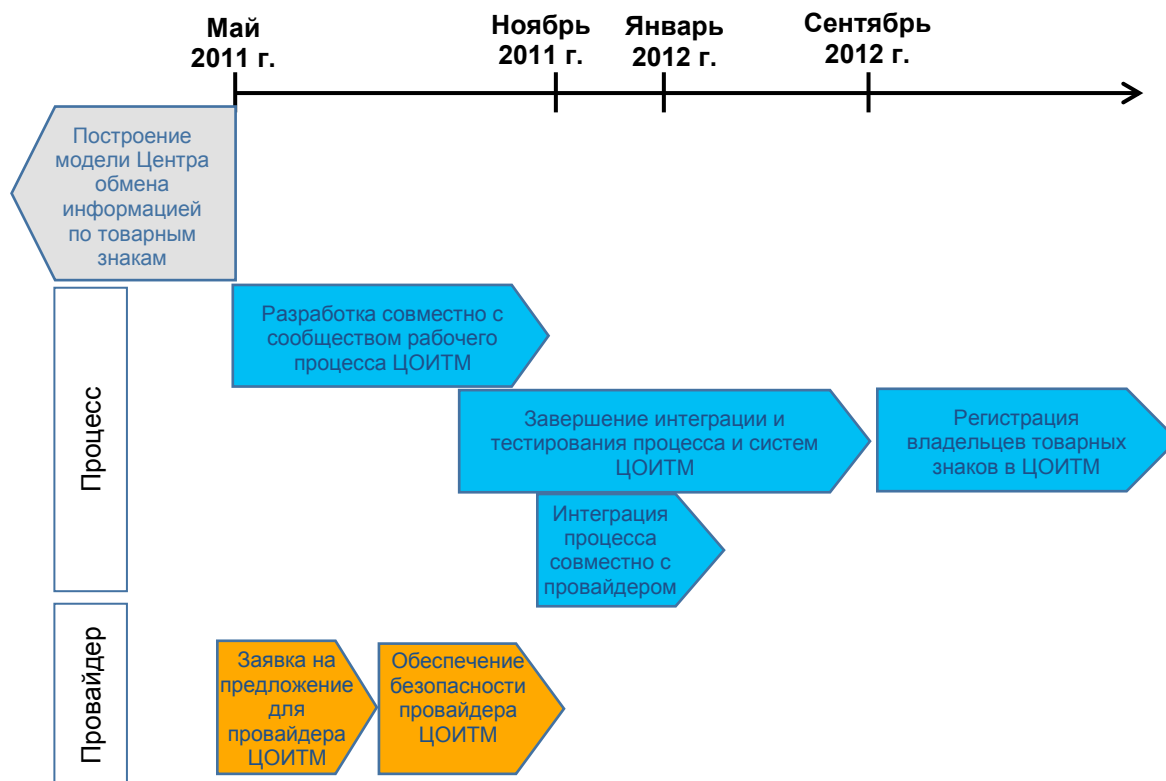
Май 2011 г.

Ноябрь 2011 г.

Январь 2012 г.

Сентябрь 2012 г.

Построение модели Центра обмена информацией по товарным знакам

Процесс

Разработка совместно с сообществом рабочего процесса ЦОИТМ

Завершение интеграции и тестирования процесса и систем ЦОИТМ

Регистрация владельцев товарных знаков в ЦОИТМ

Интеграция процесса совместно с провайдером

Провайдер

Заявка на предложение для провайдера ЦОИТМ

Обеспечение безопасности провайдера ЦОИТМ